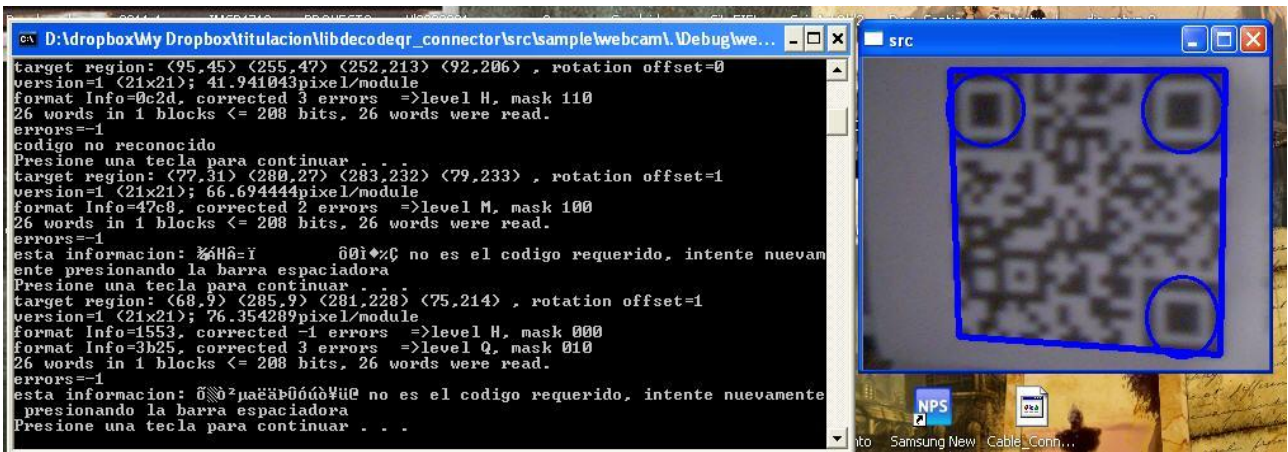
D:\dropbox\My Dropbox\titulacion\libdecodeqr_connector\src\sample\webcam\.\Debug\we...

target region: (95,45) (255,47) (252,213) (92,206) , rotation offset=0
version=1 (21x21); 41.941043pixel/module
format Info=0c2d, corrected 3 errors =>level H, mask 110
26 words in 1 blocks <= 208 bits, 26 words were read.
errors=-1
codigo no reconocido
Presione una tecla para continuar . . .
target region: (77,31) (280,27) (283,232) (79,233) , rotation offset=1
version=1 (21x21); 66.694444pixel/module
format Info=47c8, corrected 2 errors =>level M, mask 100
26 words in 1 blocks <= 208 bits, 26 words were read.
errors=-1
esta informacion: ¾áHâ=Ï ÔÕì♦%Ç no es el codigo requerido, intente nuevamente presionando la barra espaciadora
Presione una tecla para continuar . . .
target region: (68,9) (285,9) (281,228) (75,214) , rotation offset=1
version=1 (21x21); 76.354289pixel/module
format Info=1553, corrected -1 errors =>level H, mask 000
format Info=3b25, corrected 3 errors =>level Q, mask 010
26 words in 1 blocks <= 208 bits, 26 words were read.
errors=-1
esta informacion: õ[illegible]²µaëäÞÛóúò¥ü@ no es el codigo requerido, intente nuevamente presionando la barra espaciadora
Presione una tecla para continuar . . .

src

NPS
Samsung New
Cable_Conn...